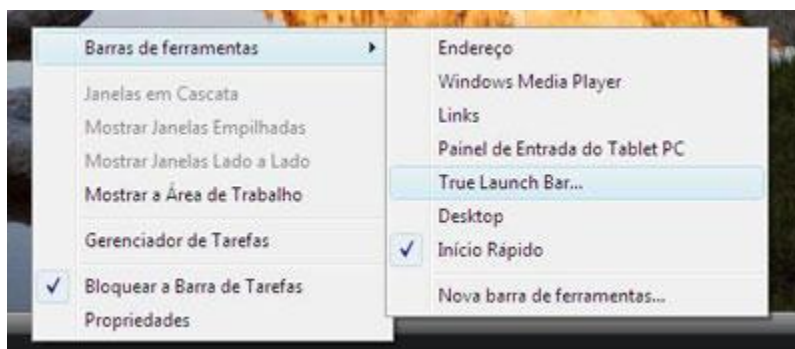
Barras de ferramentas

Janelas em Cascata
Mostrar Janelas Empilhadas
Mostrar Janelas Lado a Lado
Mostrar a Área de Trabalho

Gerenciador de Tarefas

✓ Bloquear a Barra de Tarefas
Propriedades

Endereço
Windows Media Player
Links
Painel de Entrada do Tablet PC
True Launch Bar...
Desktop
✓ Início Rápido

Nova barra de ferramentas...